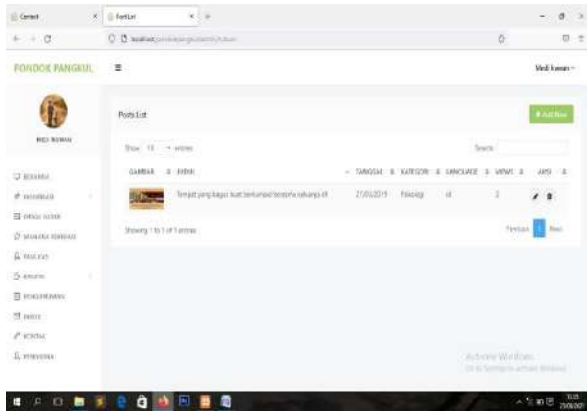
Cerkeli × PostList ×

localhost/pondokpangkul/admin/post

PONDOK PANGKUL ≡ Medi Irawan

MEDI IRAWAN

BERANDA
ARTIKEL
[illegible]
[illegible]
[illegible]
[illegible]
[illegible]
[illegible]
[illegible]
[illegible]
PENGGUNA

Posts List

+ Add New

Show 10 entries

Search:

| GAMBAR | JUDUL | TANGGAL | KATEGORI | LANGUAGE | VIEWS | AKSI |
|---|---|---|---|---|---|---|
| | Tempat yang bagus buat berkumpul bersama keluarga di | 27/05/2019 | Psikologi | id | 2 | |

Showing 1 to 1 of 1 entries

Previous 1 Next

Activate Windows
Go to Settings to activate Windows.

15.05
27/05/2019